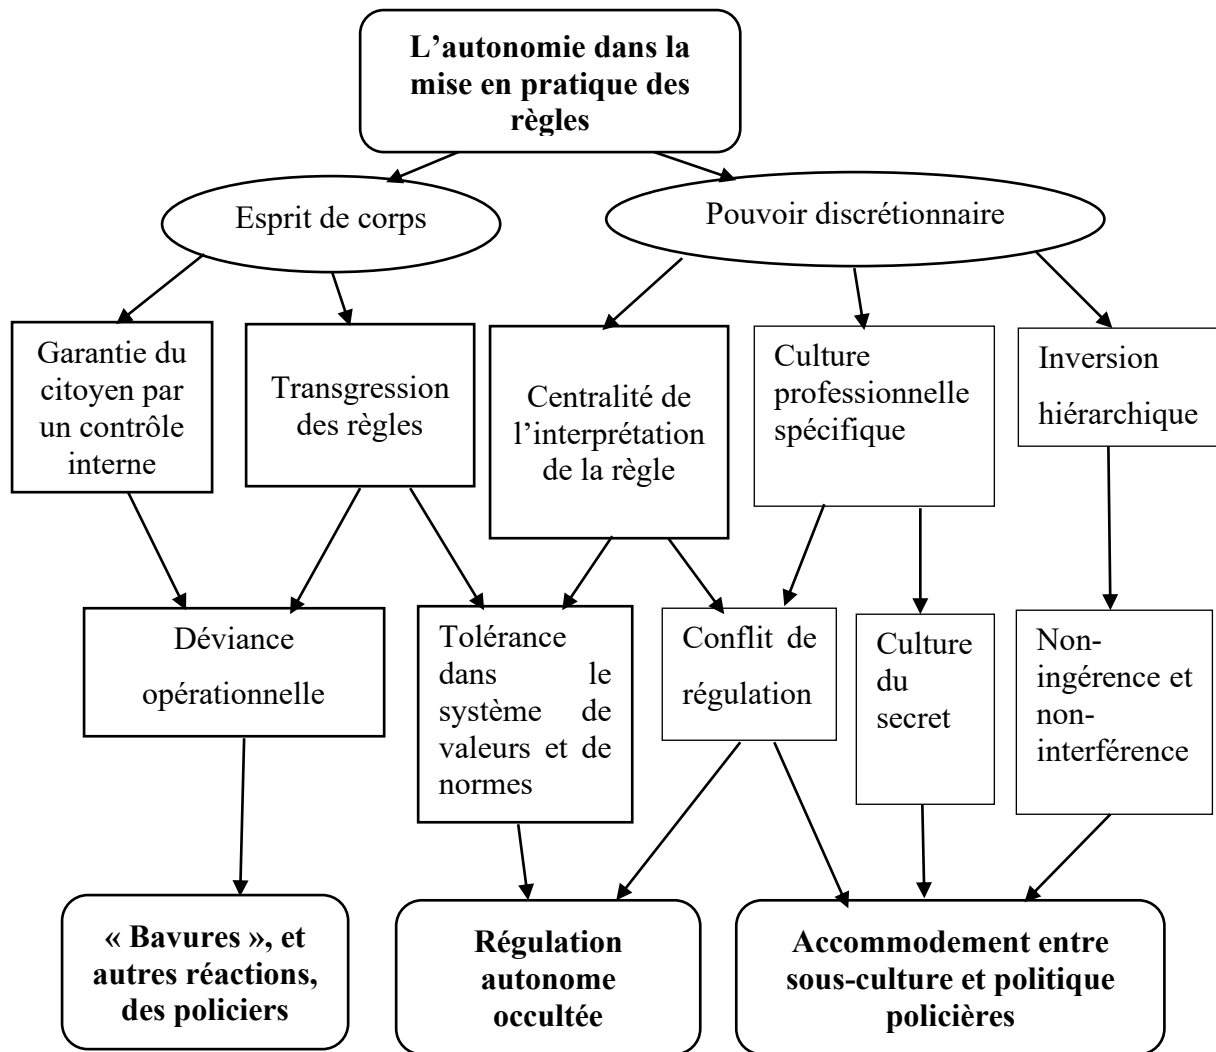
**L'autonomie dans la mise en pratique des règles**

Esprit de corps

Pouvoir discrétionnaire

Garantie du citoyen par un contrôle interne

Transgression des règles

Centralité de l'interprétation de la règle

Culture professionnelle spécifique

Inversion hiérarchique

Déviance opérationnelle

Tolérance dans le système de valeurs et de normes

Conflit de régulation

Culture du secret

Non-ingérence et non-interférence

**« Bavures », et autres réactions, des policiers**

**Régulation autonome occultée**

**Accommodement entre sous-culture et politique policières**